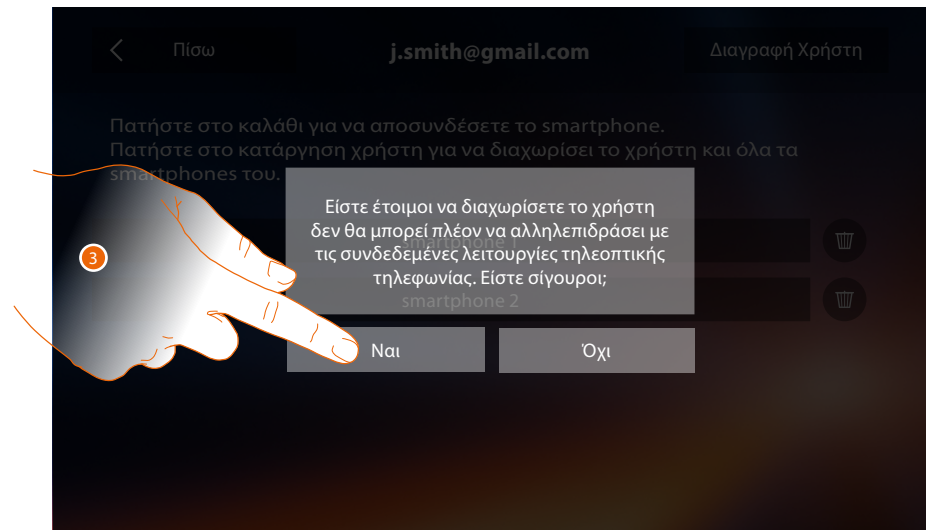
Πίσω

j.smith@gmail.com

Διαγραφή Χρήστη

Πατήστε στο καλάθι για να αποσυνδέσετε το smartphone.
Πατήστε στο κατάργηση χρήστη για να διαχωρίσει το χρήστη και όλα τα smartphones του.

smartphone 1

smartphone 2

3

Είστε έτοιμοι να διαχωρίσετε το χρήστη δεν θα μπορεί πλέον να αλληλεπιδράσει με τις συνδεδεμένες λειτουργίες τηλεοπτικής τηλεφωνίας. Είστε σίγουροι;

Ναι

Όχι